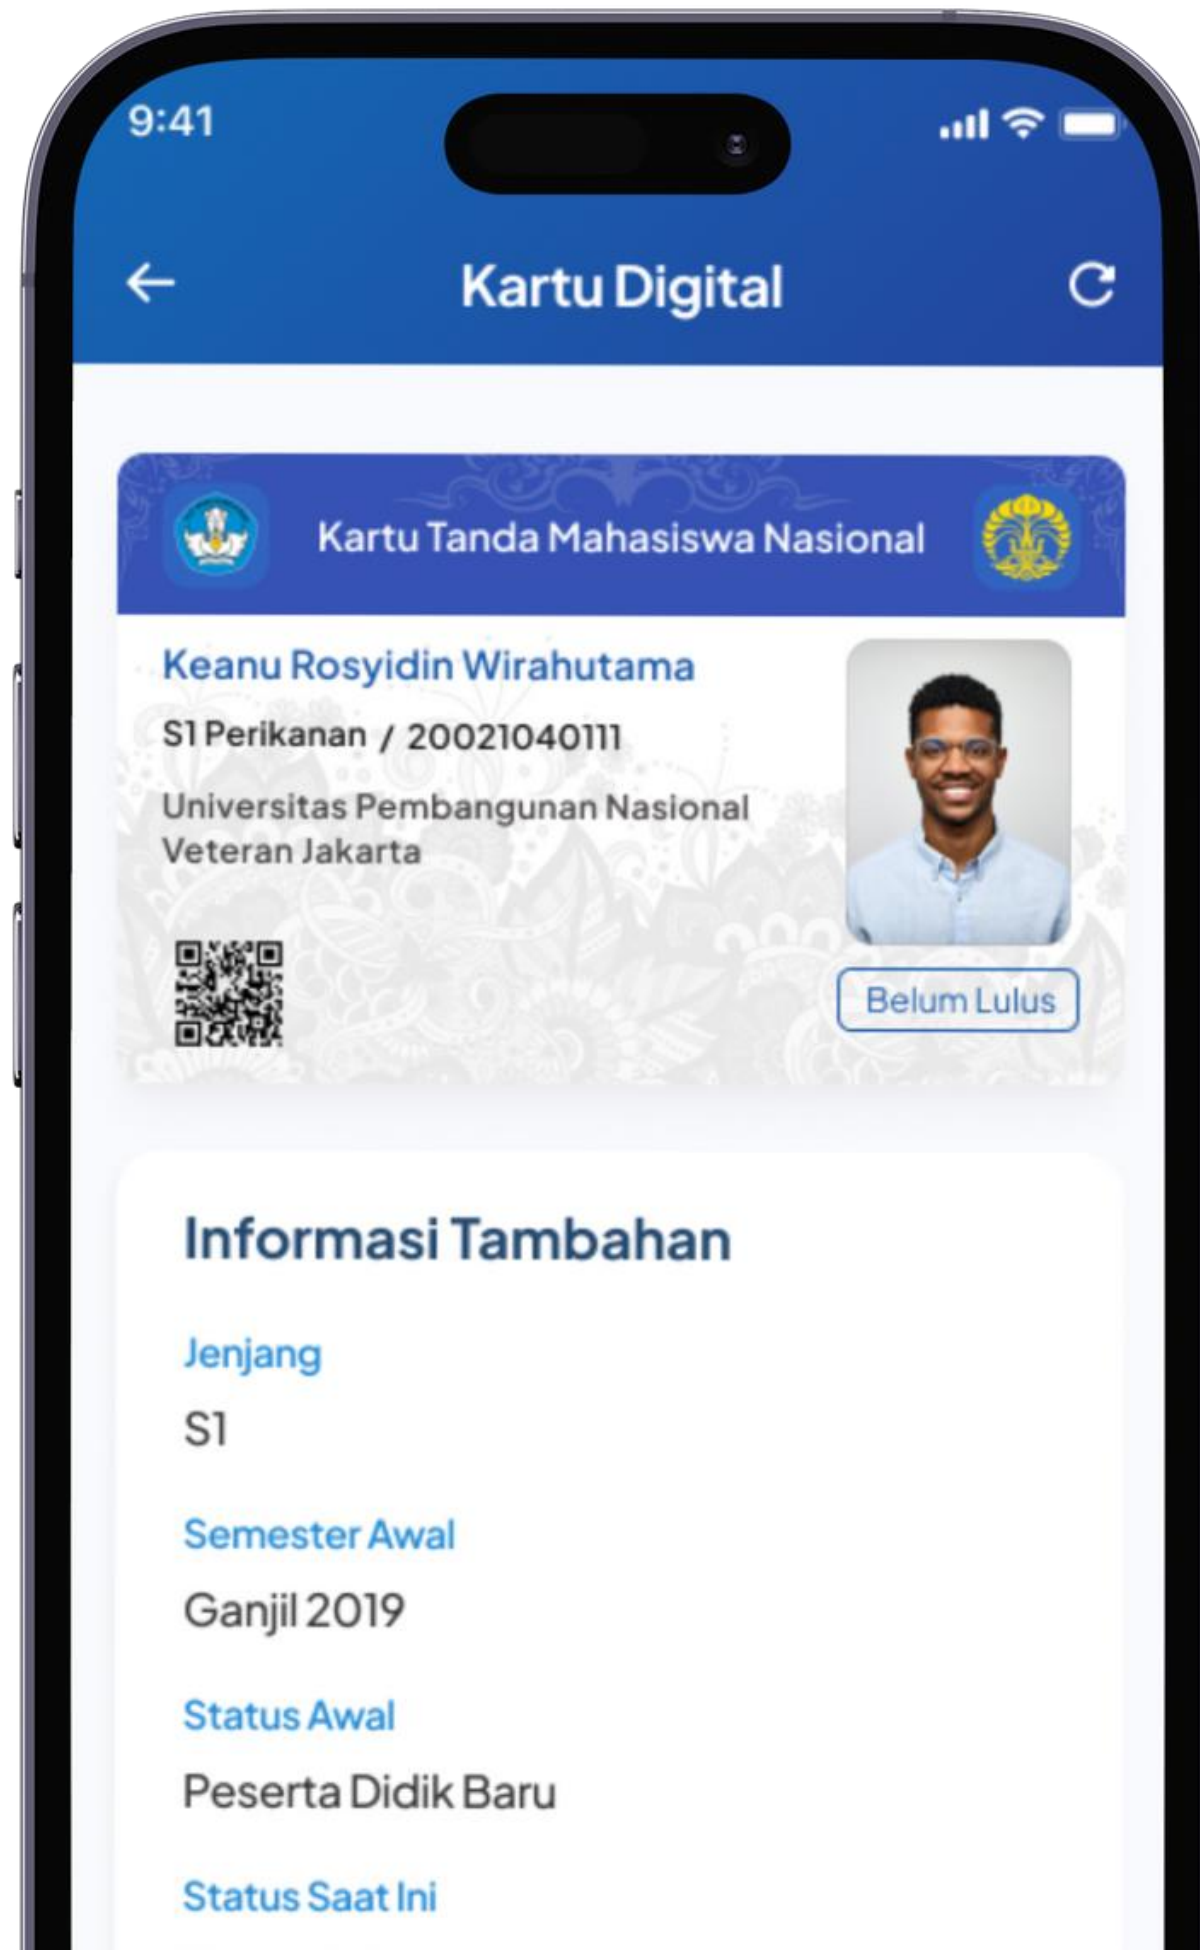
9:41

Kartu Digital

Kartu Tanda Mahasiswa Nasional

Keanu Rosyidin Wirahutama

S1 Perikanan / 20021040111

Universitas Pembangunan Nasional Veteran Jakarta

Belum Lulus

Informasi Tambahan

Jenjang

S1

Semester Awal

Ganjil 2019

Status Awal

Peserta Didik Baru

Status Saat Ini